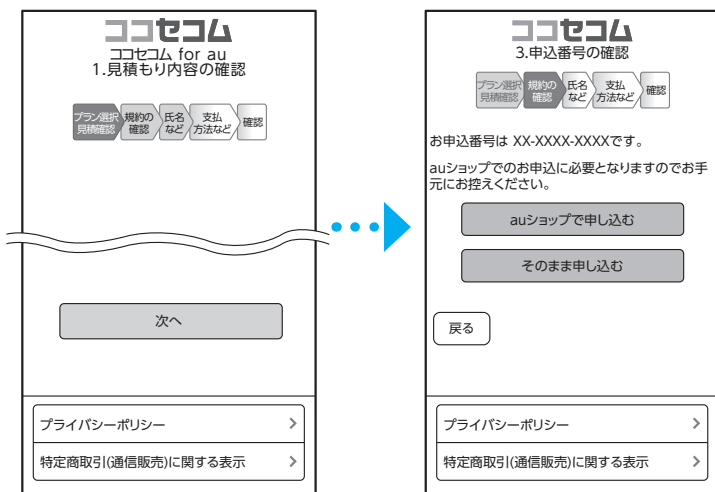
ココセコム
ココセコム for au
1.見積もり内容の確認

プラン選択 見積確認
規約の 確認
氏名 など
支払 方法など
確認

次へ

プライバシーポリシー

特定商取引(通信販売)に関する表示

ココセコム
3.申込番号の確認

プラン選択 見積確認
規約の 確認
氏名 など
支払 方法など
確認

お申込番号は XX-XXXX-XXXXです。

auショップでのお申込に必要となりますのでお手元にお控えください。

auショップで申し込む

そのまま申し込む

戻る

プライバシーポリシー

特定商取引(通信販売)に関する表示